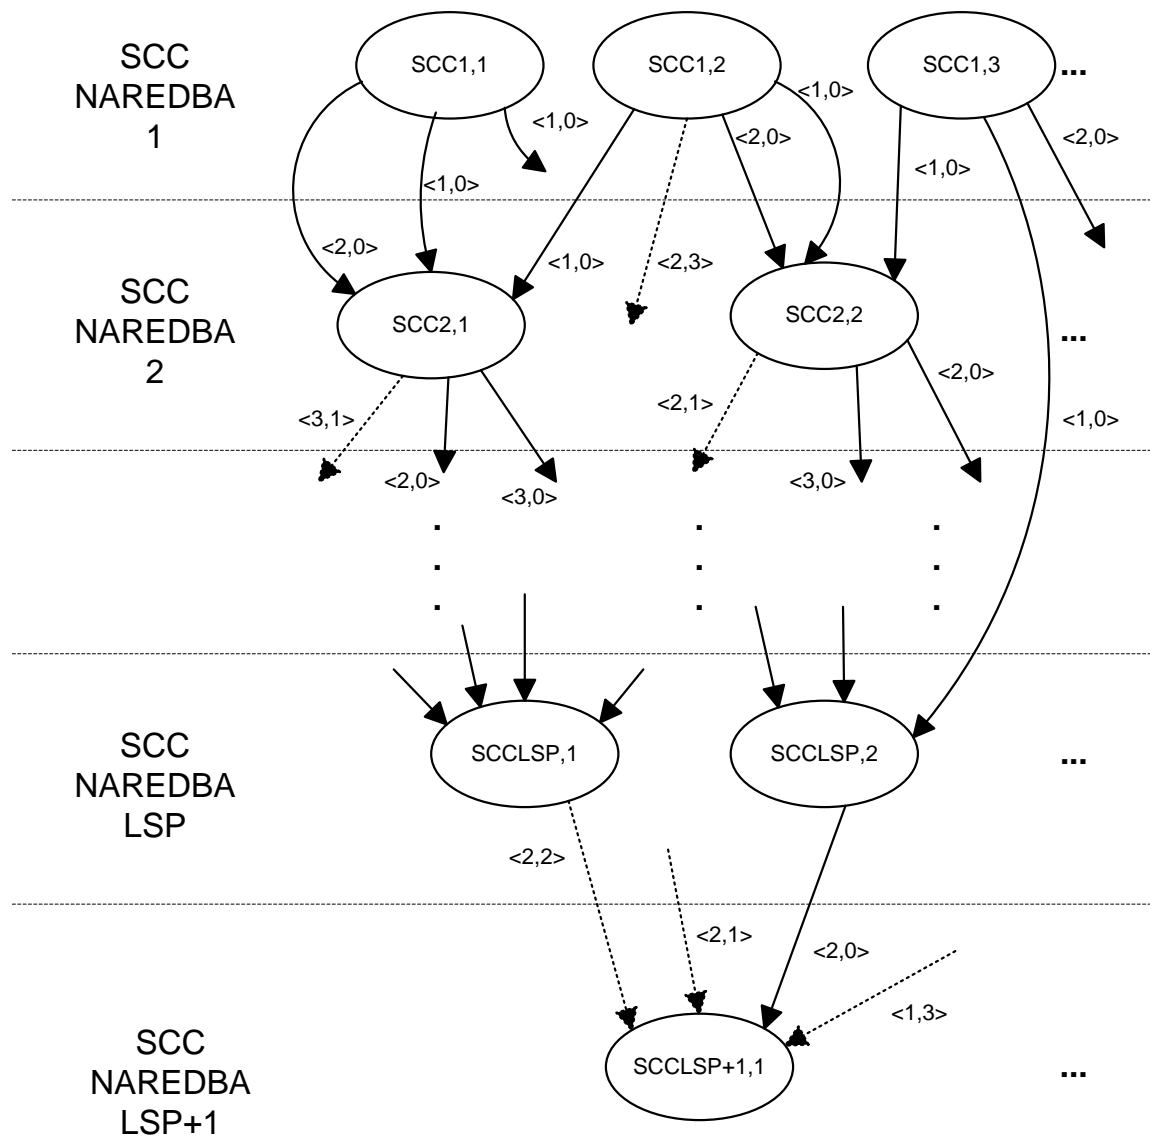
SCC NAREDBA 1

SCC1,1

SCC1,2

SCC1,3

...

<1,0>

<1,0>

<2,0>

<1,0>

<2,0>

<1,0>

<2,0>

<1,0>

<2,3>

SCC NAREDBA 2

SCC2,1

SCC2,2

...

<2,0>

<3,1>

<2,1>

<1,0>

<2,0>

<3,0>

<3,0>

SCC NAREDBA LSP

SCCLSP,1

SCCLSP,2

...

<2,2>

<2,1>

<2,0>

<1,3>

SCC NAREDBA LSP+1

SCCLSP+1,1

...